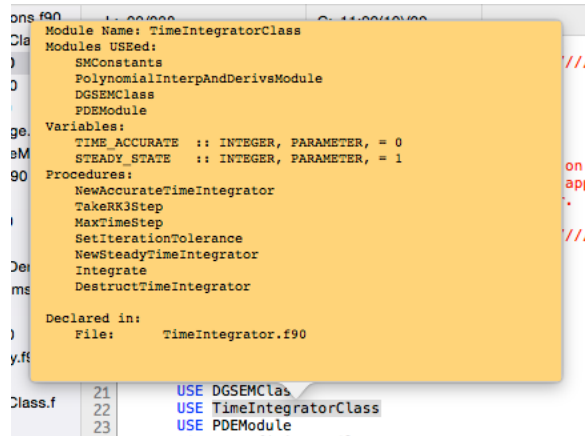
ons.f90
Cla
0
0
ge.
eM
90
0
Der
ms
0
y.f9
Class.f

Module Name: TimeIntegratorClass
Modules USEed:
SMConstants
PolynomialInterpAndDerivsModule
DGSEMClass
PDEModule
Variables:
TIME_ACCURATE :: INTEGER, PARAMETER, = 0
STEADY_STATE :: INTEGER, PARAMETER, = 1
Procedures:
NewAccurateTimeIntegrator
TakeRK3Step
MaxTimeStep
SetIterationTolerance
NewSteadyTimeIntegrator
Integrate
DestructTimeIntegrator

Declared in:
File: TimeIntegrator.f90

on
app

21 USE DGSEMClas
22 USE TimeIntegratorClass
23 USE PDEModule